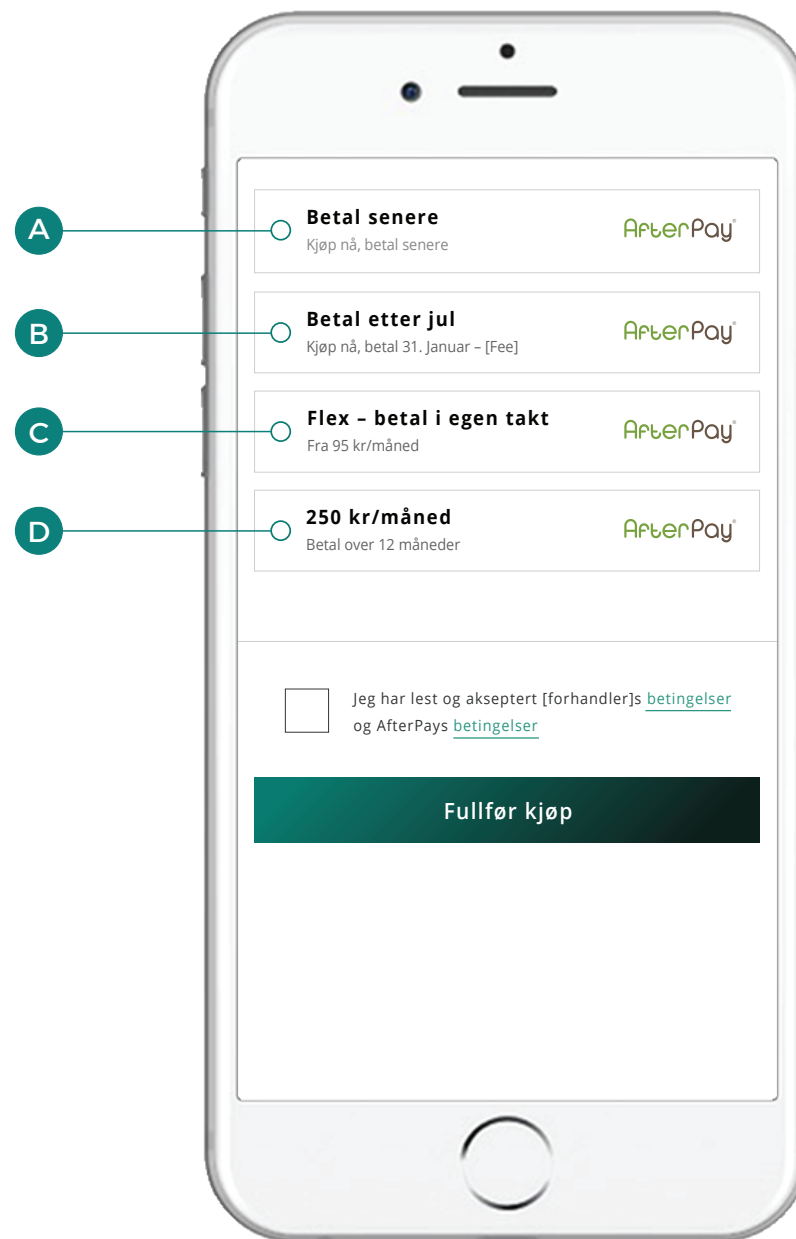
A
Betal senere
Kjøp nå, betal senere
AfterPay

B
Betal etter jul
Kjøp nå, betal 31. Januar – [Fee]
AfterPay

C
Flex – betal i egen takt
Fra 95 kr/måned
AfterPay

D
250 kr/måned
Betal over 12 måneder
AfterPay

Jeg har lest og akseptert [forhandler]s betingelser og AfterPays betingelser

Fullfør kjøp